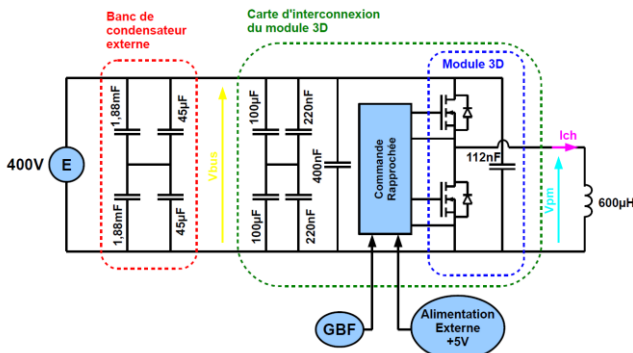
Banc de condensateur externe

Carte d'interconnexion du module 3D

Module 3D

400V

E

1,88mF

45µF

1,88mF

45µF

Vbus

100µF

220nF

100µF

220nF

400nF

Commande Rapprochée

112nF

Ich

Vpm

600µH

GBF

Alimentation Externe +5V